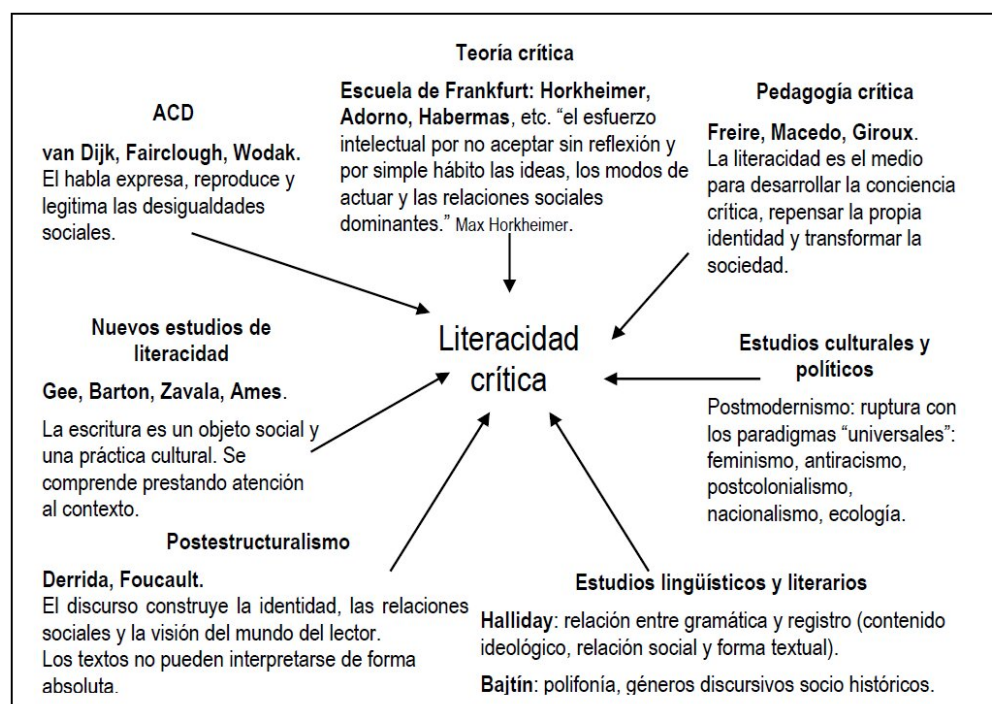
Teoría crítica

Escuela de Frankfurt: Horkheimer, Adorno, Habermas, etc. “el esfuerzo intelectual por no aceptar sin reflexión y por simple hábito las ideas, los modos de actuar y las relaciones sociales dominantes.” Max Horkheimer.

ACD

van Dijk, Fairclough, Wodak. El habla expresa, reproduce y legitima las desigualdades sociales.

Pedagogía crítica

Freire, Macedo, Giroux. La literacidad es el medio para desarrollar la conciencia crítica, repensar la propia identidad y transformar la sociedad.

Literacidad crítica

Nuevos estudios de literacidad

Gee, Barton, Zavala, Ames.

La escritura es un objeto social y una práctica cultural. Se comprende prestando atención al contexto.

Estudios culturales y políticos

Postmodernismo: ruptura con los paradigmas “universales”: feminismo, antiracismo, postcolonialismo, nacionalismo, ecología.

Postestructuralismo

Derrida, Foucault.
El discurso construye la identidad, las relaciones sociales y la visión del mundo del lector.
Los textos no pueden interpretarse de forma absoluta.

Estudios lingüísticos y literarios

Halliday: relación entre gramática y registro (contenido ideológico, relación social y forma textual).

Bajtín: polifonía, géneros discursivos socio históricos.